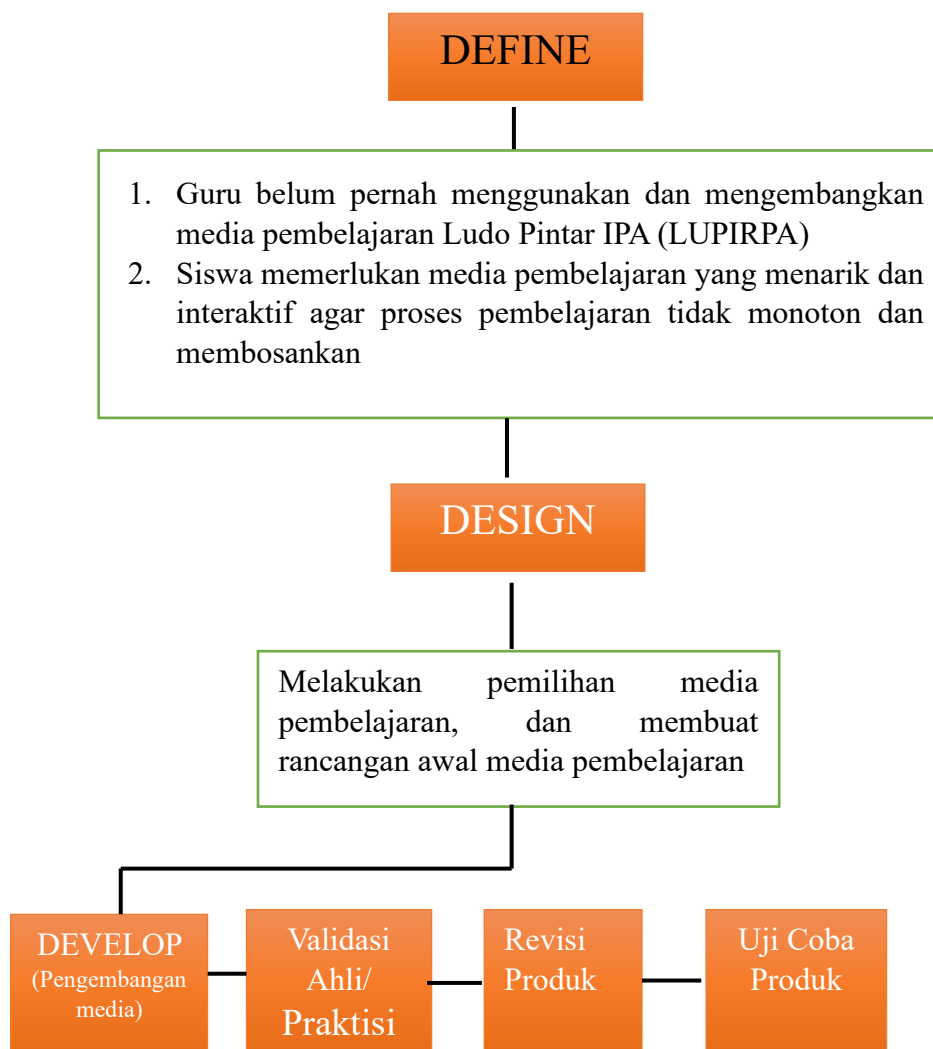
DEFINE

1. Guru belum pernah menggunakan dan mengembangkan media pembelajaran Ludo Pintar IPA (LUPIRPA)
2. Siswa memerlukan media pembelajaran yang menarik dan interaktif agar proses pembelajaran tidak monoton dan membosankan

DESIGN

Melakukan pemilihan media pembelajaran, dan membuat rancangan awal media pembelajaran

DEVELOP (Pengembangan media)

Validasi Ahli/ Praktisi

Revisi Produk

Uji Coba Produk